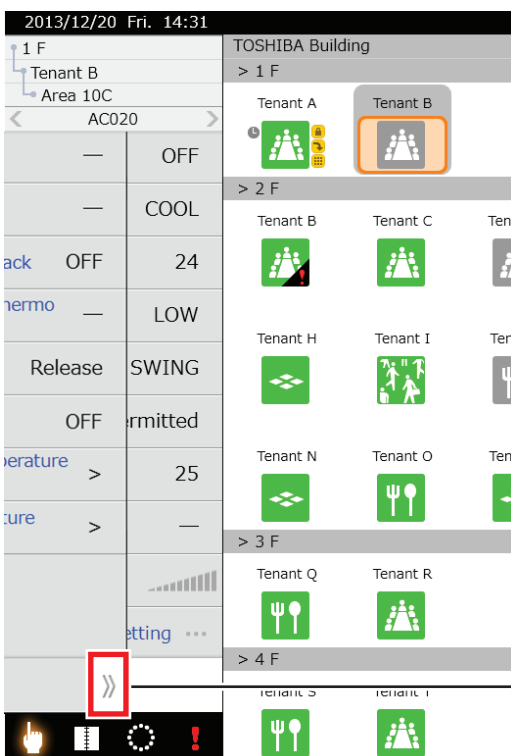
2013/12/20 Fri. 14:31
1 F
Tenant B
Area 10C
AC020
— OFF
— COOL
ack OFF 24
hermo — LOW
Release SWING
OFF ermitted
perature > 25
ture > —
etting ···
》

TOSHIBA Building
> 1 F
Tenant A
Tenant B
> 2 F
Tenant B
Tenant C
Ten
Tenant H
Tenant I
Ten
Tenant N
Tenant O
Ten
> 3 F
Tenant Q
Tenant R
> 4 F
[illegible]
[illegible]